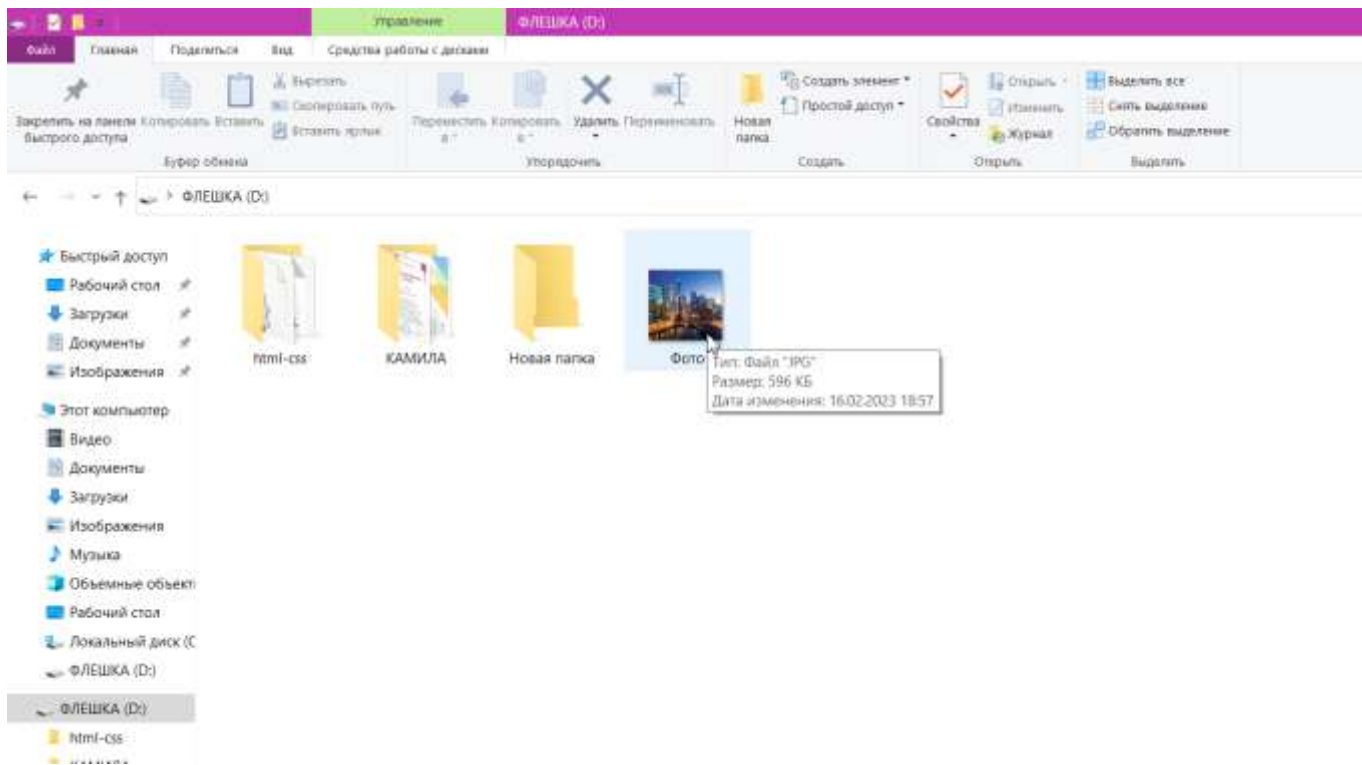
Управление ФЛЕШКА (D:)

Файл Главная Поделиться Вид Средства работы с дисками

Закрепить на панели быстрого доступа Копировать Вставить Вырезать Скопировать путь Вставить ярлык
Буфер обмена

Переместить в Копировать в Удалить Переименовать
Упорядочить

Новая папка Создать элемент Простой доступ
Создать

Свойства Открыть Изменить Журнал
Открыть

Выделить все Снять выделение Обратить выделение
Выделить

ФЛЕШКА (D:)

Быстрый доступ
Рабочий стол
Загрузки
Документы
Изображения
Этот компьютер
Видео
Документы
Загрузки
Изображения
Музыка
Объемные объекты
Рабочий стол
Локальный диск (C
ФЛЕШКА (D:)
ФЛЕШКА (D:)
html-css
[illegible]

html-css
КАМИЛА
Новая папка
Фото

Тип: Файл "JPG"
Размер: 596 КБ
Дата изменения: 16.02.2023 18:57